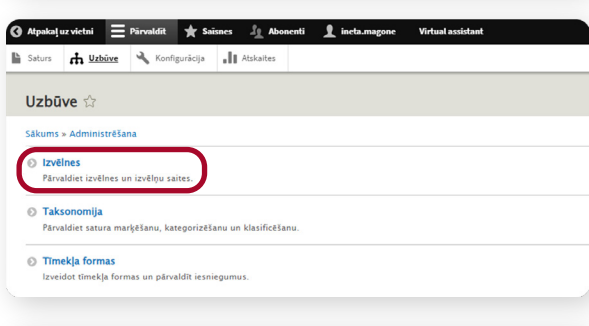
Atpakaļ uz vietni Pārvaldīt Saīsnes Abonenti ineta.magone Virtual assistant

Saturs Uzbūve Konfigurācija Atskaites

Uzbūve ☆

Sākums » Administrēšana

Izvēlnes
Pārvaldiet izvēlnes un izvēlņu saites.

Taksonomija
Pārvaldiet satura marķēšanu, kategorizēšanu un klasificēšanu.

Tīmekļa formas
Izveidot tīmekļa formas un pārvaldīt iesniegumus.